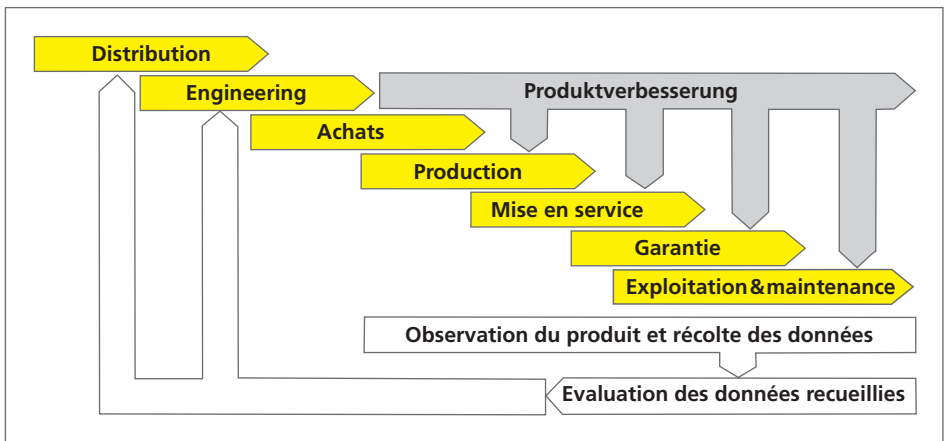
Distribution

Engineering

Produktverbesserung

Achats

Production

Mise en service

Garantie

Exploitation&maintenance

Observation du produit et récolte des données

Evaluation des données recueillies